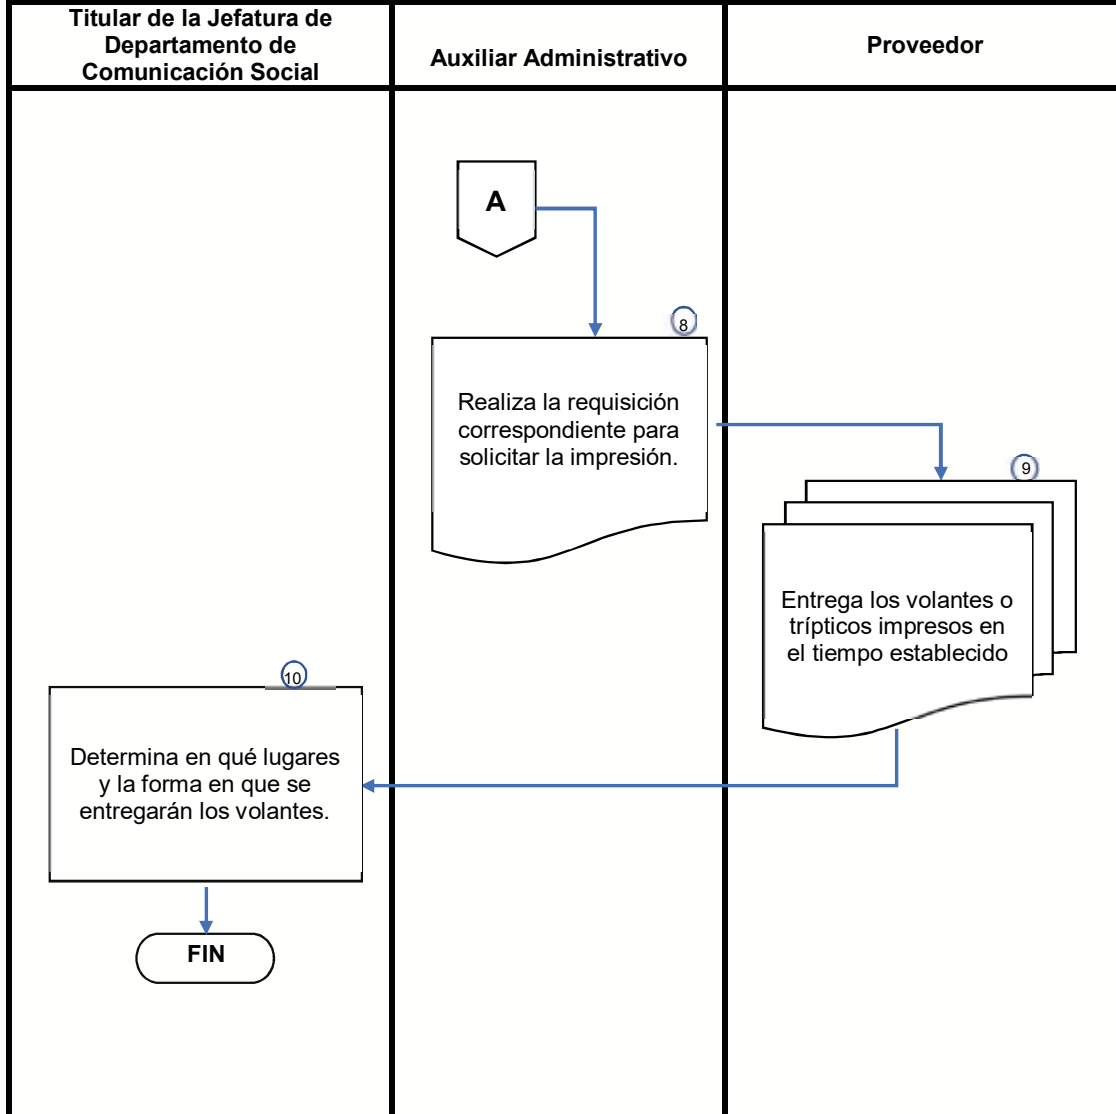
| Titular de la Jefatura de Departamento de Comunicación Social | Auxiliar Administrativo | Proveedor |
|---|---|---|

A

8

Realiza la requisición correspondiente para solicitar la impresión.

9

Entrega los volantes o trípticos impresos en el tiempo establecido

10

Determina en qué lugares y la forma en que se entregarán los volantes.

FIN